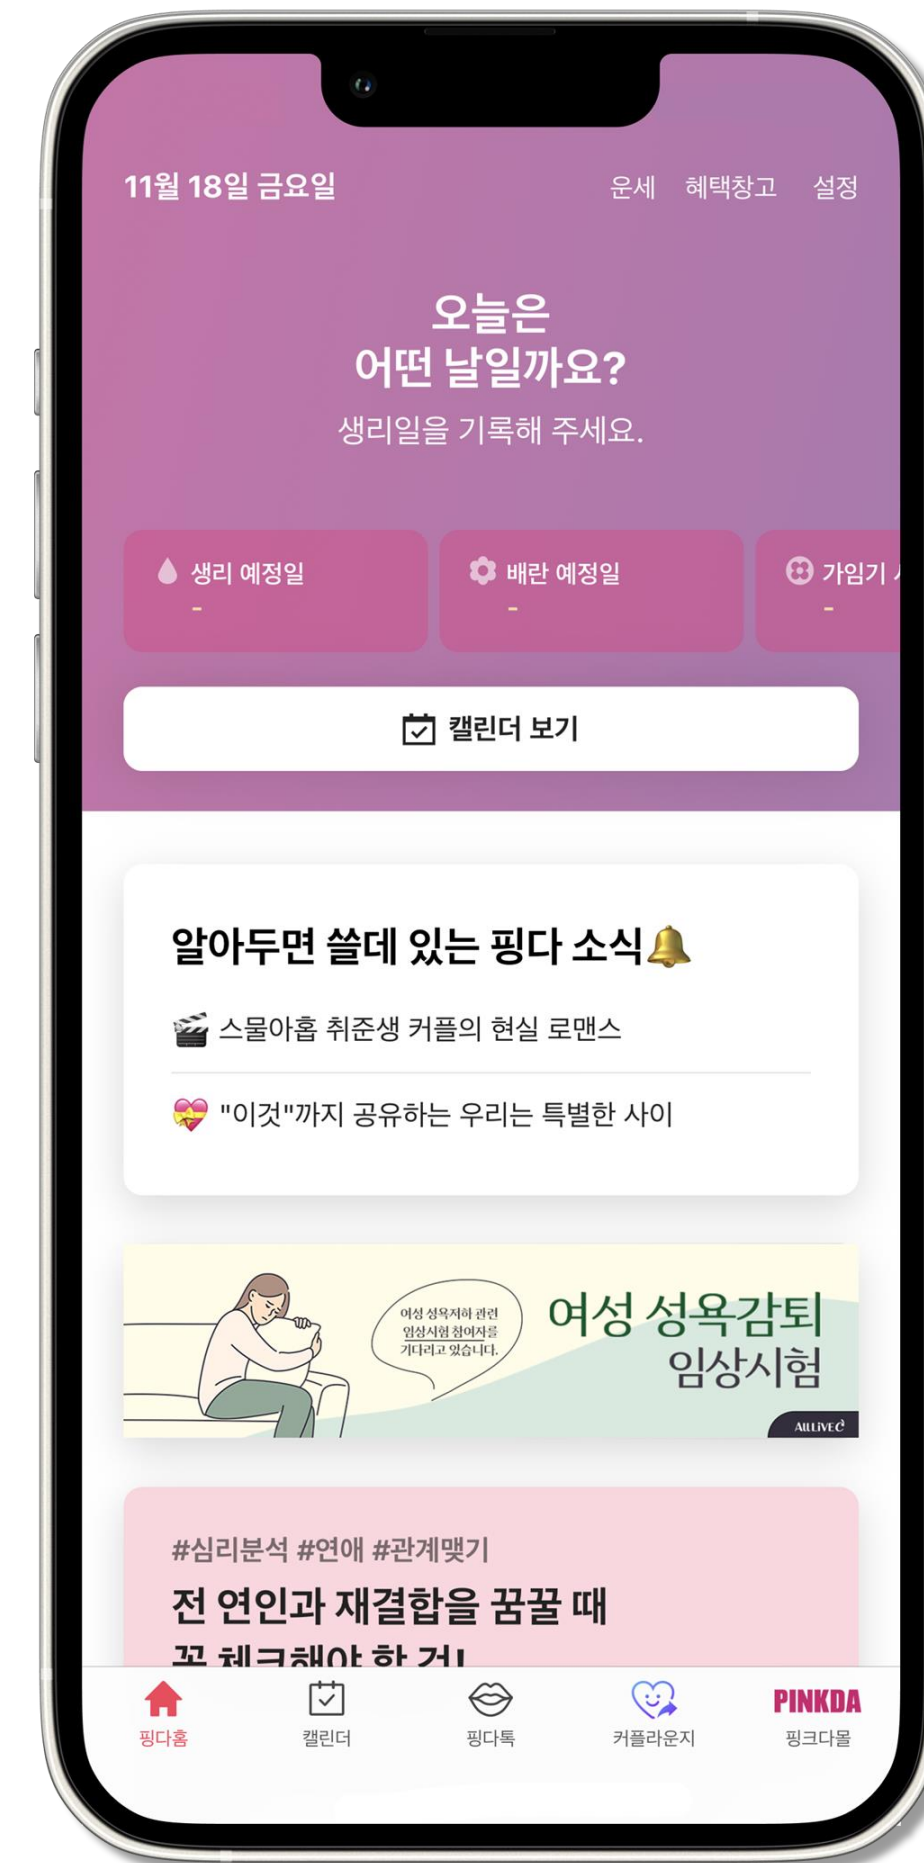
11월 18일 금요일

운세 혜택창고 설정

오늘은
어떤 날일까요?
생리일을 기록해 주세요.

생리 예정일
-

배란 예정일
-

가임기 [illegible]
-

캘린더 보기

알아두면 쓸데 있는 핑다 소식🔔

🎬 스물아홉 취준생 커플의 현실 로맨스

💝 "이것"까지 공유하는 우리는 특별한 사이

여성 성욕저하 관련 임상시험 참여자를 기다리고 있습니다.

여성 성욕감퇴
임상시험

ALLIVE

#심리분석 #연애 #관계맺기
전 연인과 재결합을 꿈꿀 때
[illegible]

핑다홈 캘린더 핑다톡 커플라운지 PINKDA 핑크다몰